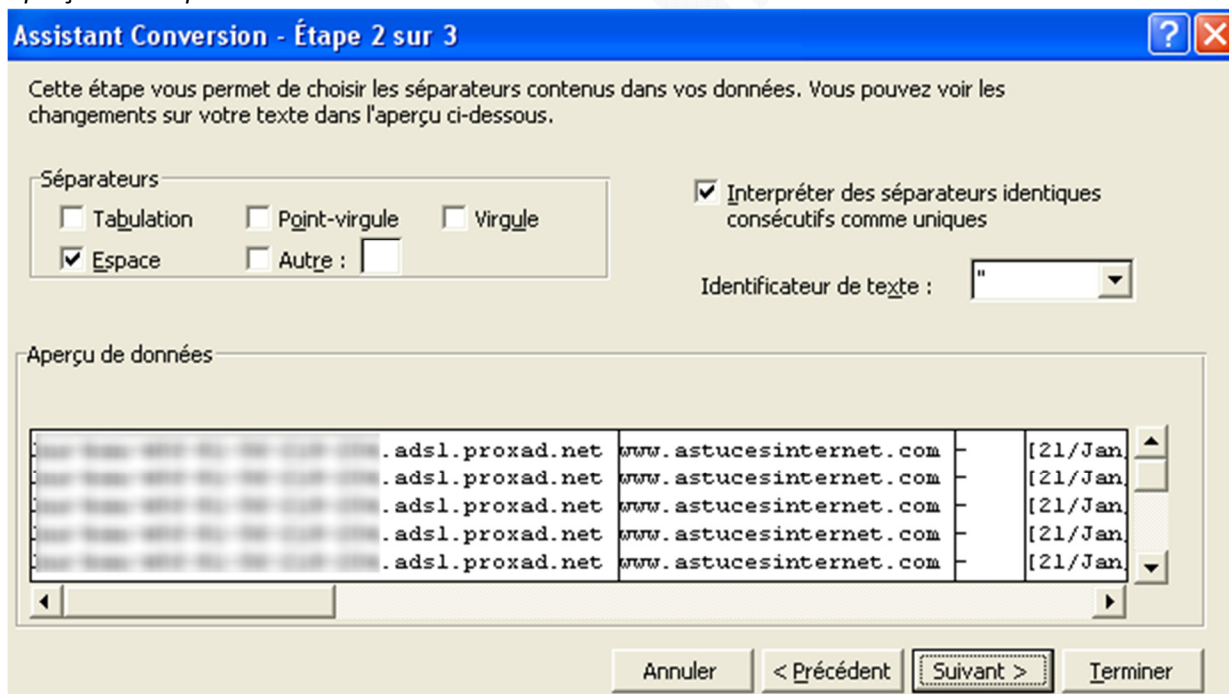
Assistant Conversion - Étape 2 sur 3

Cette étape vous permet de choisir les séparateurs contenus dans vos données. Vous pouvez voir les changements sur votre texte dans l'aperçu ci-dessous.

Séparateurs
Tabulation
Point-virgule
Virgule
Espace
Autre :

Interpréter des séparateurs identiques consécutifs comme uniques

Identificateur de texte : "

Aperçu de données

| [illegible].adsl.proxad.net | www.astucesinternet.com | - | [21/Jan |
|---|---|---|---|
| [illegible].adsl.proxad.net | www.astucesinternet.com | - | [21/Jan |
| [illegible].adsl.proxad.net | www.astucesinternet.com | - | [21/Jan |
| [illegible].adsl.proxad.net | www.astucesinternet.com | - | [21/Jan |
| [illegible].adsl.proxad.net | www.astucesinternet.com | - | [21/Jan |

Annuler
< Précédent
Suivant >
Terminer